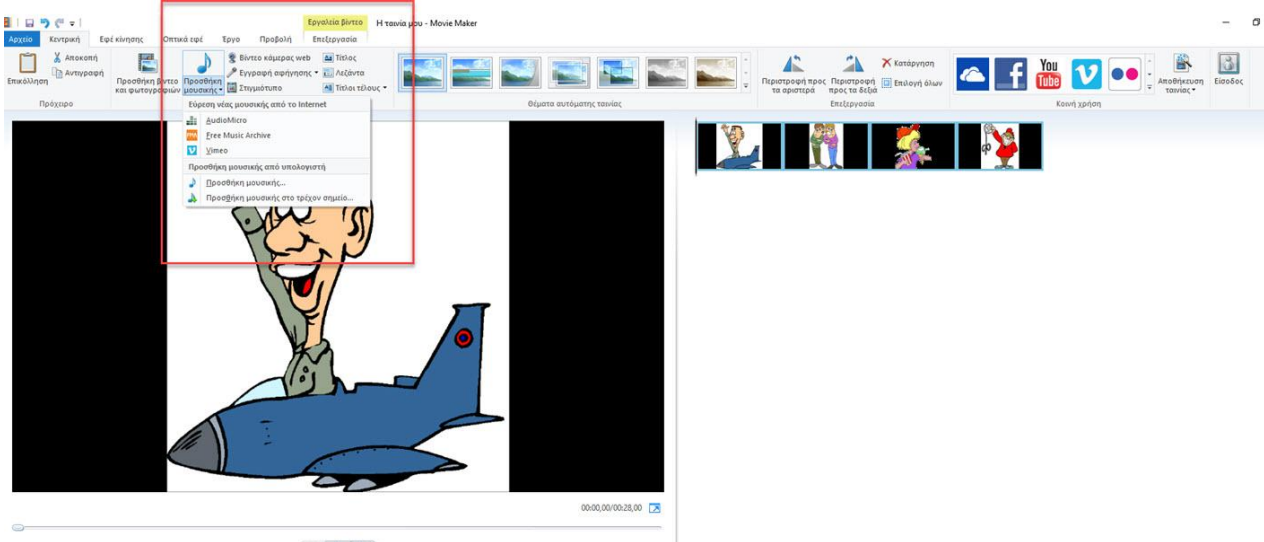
Εργαλεία βίντεο Η ταινία μου - Movie Maker

Αρχείο Κεντρική Εφέ κίνησης Οπτικά εφέ Έργο Προβολή Επεξεργασία

Επικόλληση Αποκοπή Αντιγραφή
Πρόχειρο

Προσθήκη βίντεο και φωτογραφιών Προσθήκη μουσικής Βίντεο κάμερας web Εγγραφή αφήγησης Στιγμιότυπο Τίτλος Λεζάντα Τίτλοι τέλους

Θέματα αυτόματης ταινίας

Περιστροφή προς τα αριστερά Περιστροφή προς τα δεξιά Κατάργηση Επιλογή όλων
Επεξεργασία

You Tube
Κοινή χρήση

Αποθήκευση ταινίας Είσοδος

Εύρεση νέας μουσικής από το Internet
AudioMicro
Free Music Archive
Vimeo
Προσθήκη μουσικής από υπολογιστή
Προσθήκη μουσικής...
Προσθήκη μουσικής στο τρέχον σημείο...

00:00,00/00:28,00